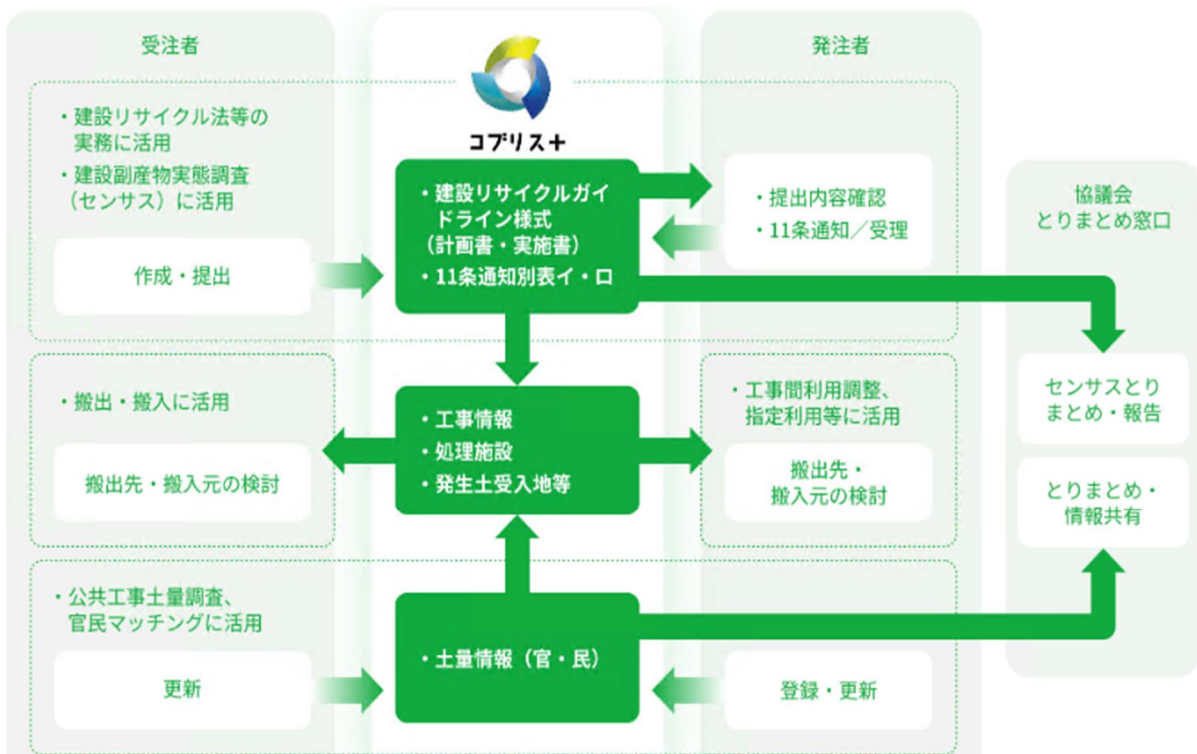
受注者

・建設リサイクル法等の実務に活用
・建設副産物実態調査（センサス）に活用

作成・提出

・搬出・搬入に活用

搬出先・搬入元の検討

・公共工事土量調査、官民マッチングに活用

更新

コブリス＋

・建設リサイクルガイドライン様式（計画書・実施書）
・11条通知別表イ・ロ

・工事情報
・処理施設
・発生土受入地等

・土量情報（官・民）

発注者

・提出内容確認
・11条通知／受理

・工事間利用調整、指定利用等に活用

搬出先・搬入元の検討

登録・更新

協議会とりまとめ窓口

センサスとりまとめ・報告

とりまとめ・情報共有